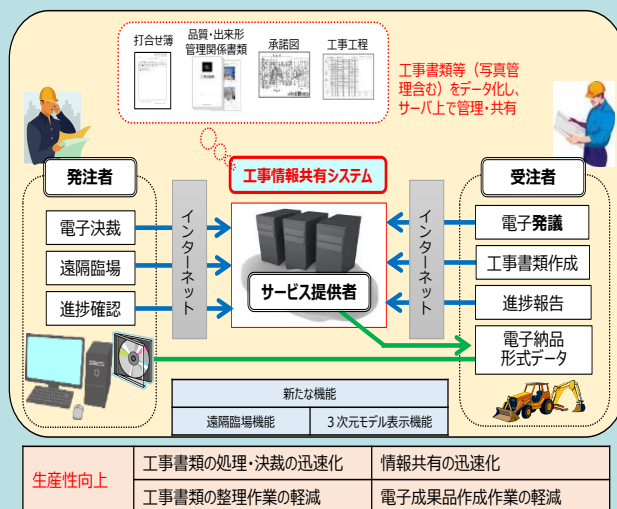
打合せ簿

品質・出来形管理関係書類

承諾図

工事工程

工事書類等（写真管理含む）をデータ化し、サーバ上で管理・共有

発注者

工事情報共有システム

受注者

電子決裁

遠隔臨場

進捗確認

インターネット

サービス提供者

インターネット

電子発議

工事書類作成

進捗報告

電子納品形式データ

新たな機能

遠隔臨場機能

３次元モデル表示機能

| 生産性向上 | 工事書類の処理・決裁の迅速化 | 情報共有の迅速化 |
|---|---|---|
| | 工事書類の整理作業の軽減 | 電子成果品作成作業の軽減 |